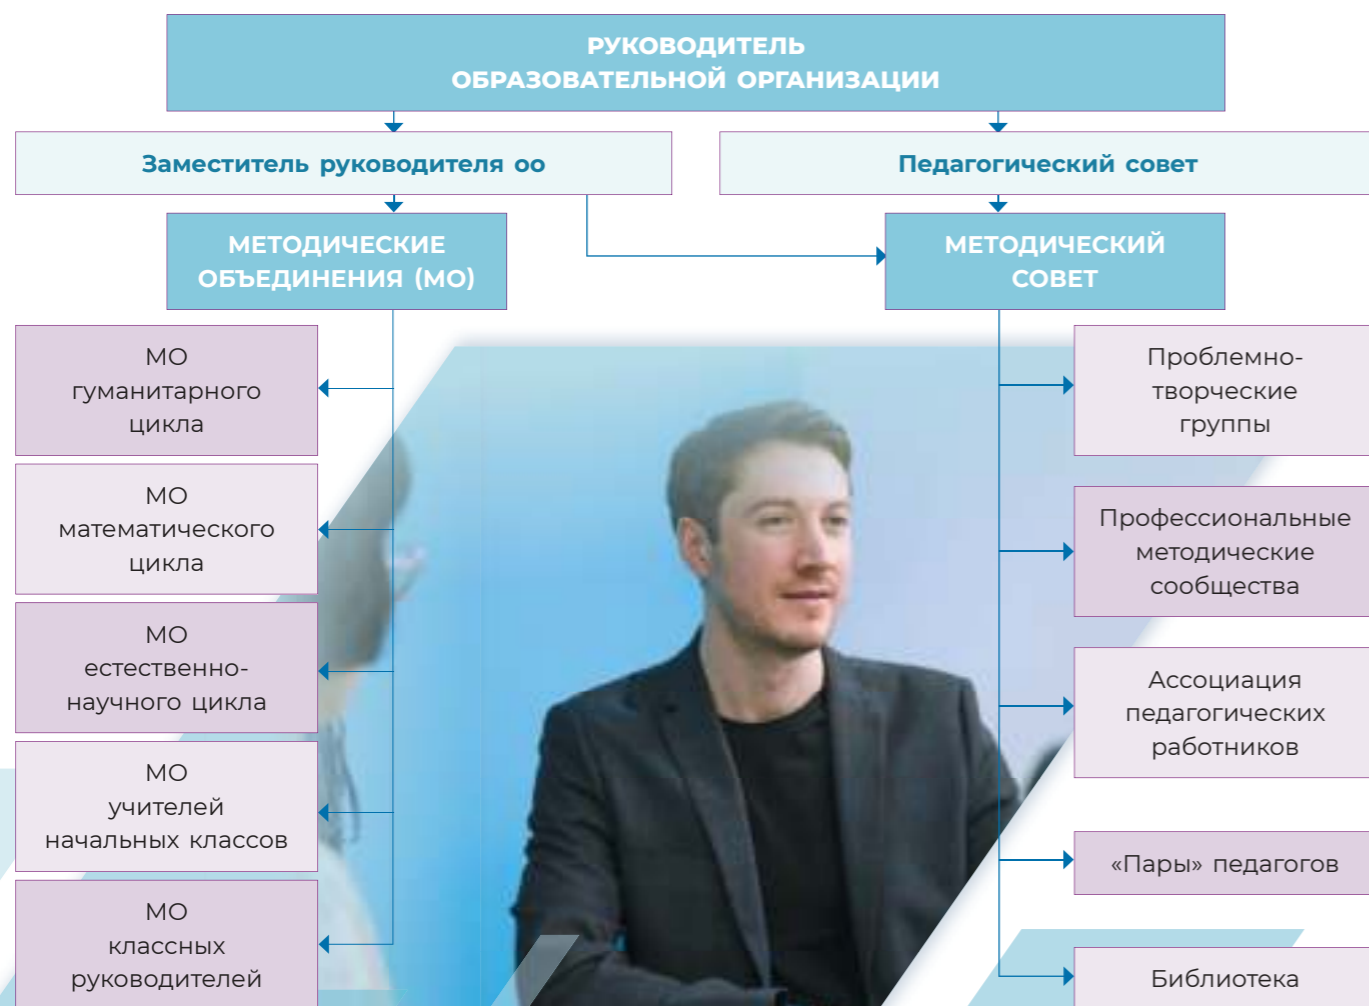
РУКОВОДИТЕЛЬ
ОБРАЗОВАТЕЛЬНОЙ ОРГАНИЗАЦИИ

Заместитель руководителя ОО

Педагогический совет

МЕТОДИЧЕСКИЕ ОБЪЕДИНЕНИЯ (МО)

МЕТОДИЧЕСКИЙ СОВЕТ

МО гуманитарного цикла

МО математического цикла

МО естественно-научного цикла

МО учителей начальных классов

МО классных руководителей

Проблемно-творческие группы

Профессиональные методические сообщества

Ассоциация педагогических работников

«Пары» педагогов

Библиотека